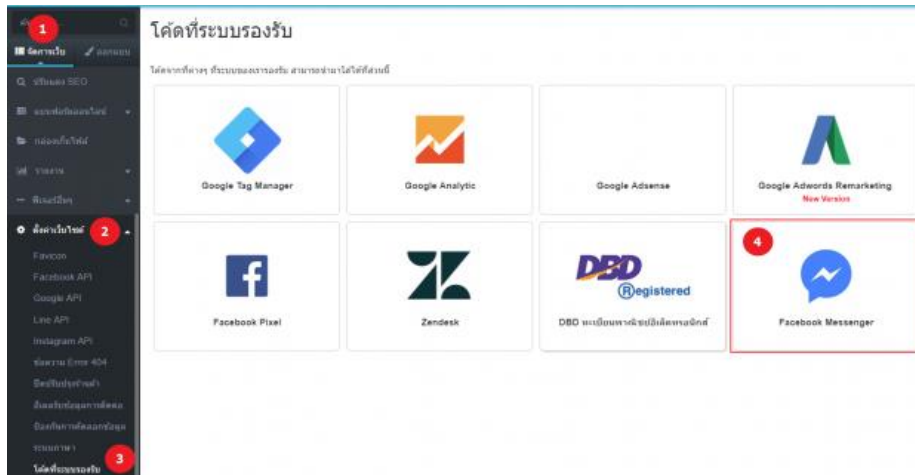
1
จัดการเว็บ
ออกแบบ
ปรับแต่ง SEO
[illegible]
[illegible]
รายงาน
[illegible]
ตั้งค่าเว็บไซต์
2
Favicon
Facebook API
Google API
Line API
Instagram API
ข้อความ Error 404
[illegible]
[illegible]
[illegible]
ระบบภาษา
โค้ดที่ระบบรองรับ
3

โค้ดที่ระบบรองรับ

โค้ดจากที่ต่างๆ ที่ระบบของเรารองรับ สามารถนำมาใส่ได้ที่ส่วนนี้

Google Tag Manager
Google Analytic
Google Adsense
Google Adwords Remarketing
New Version
Facebook Pixel
Zendesk
DBD
Registered
DBD ทะเบียนพาณิชย์อิเล็คทรอนิกส์
4
Facebook Messenger